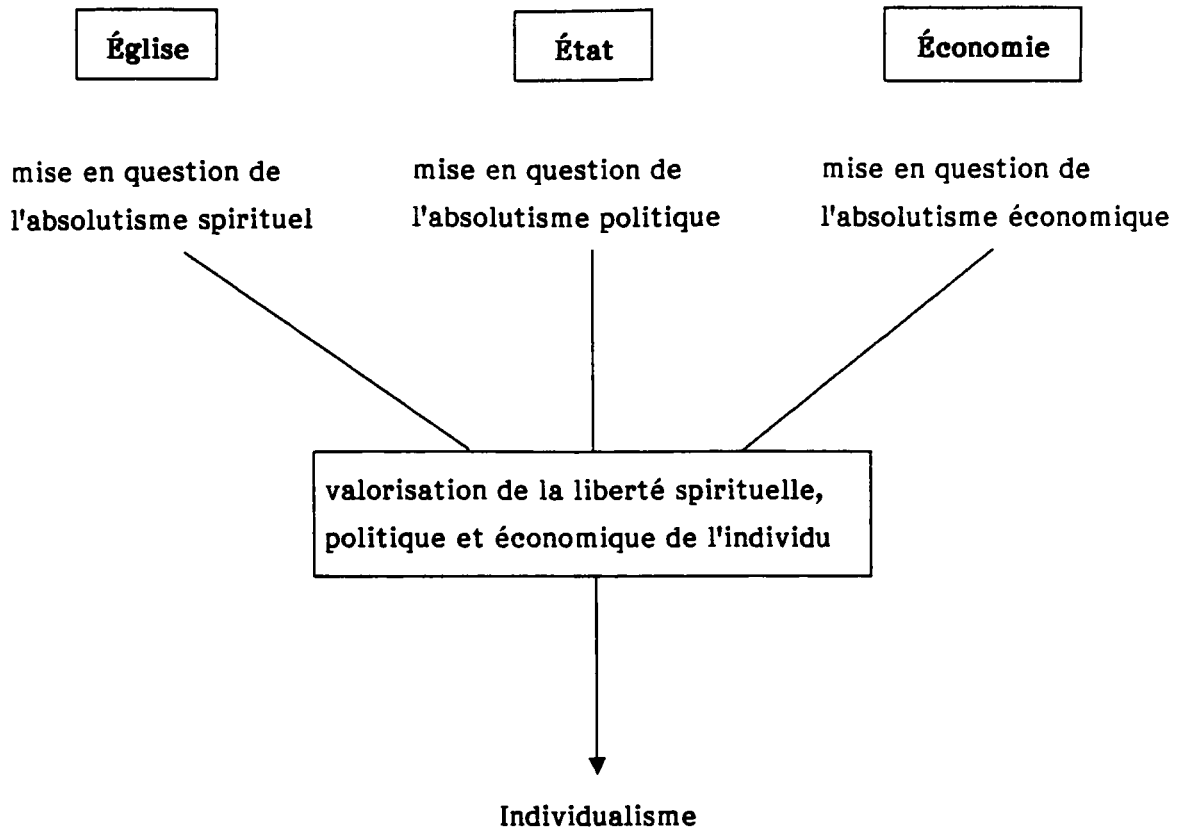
Église

État

Économie

mise en question de l'absolutisme spirituel

mise en question de l'absolutisme politique

mise en question de l'absolutisme économique

valorisation de la liberté spirituelle, politique et économique de l'individu

Individualisme